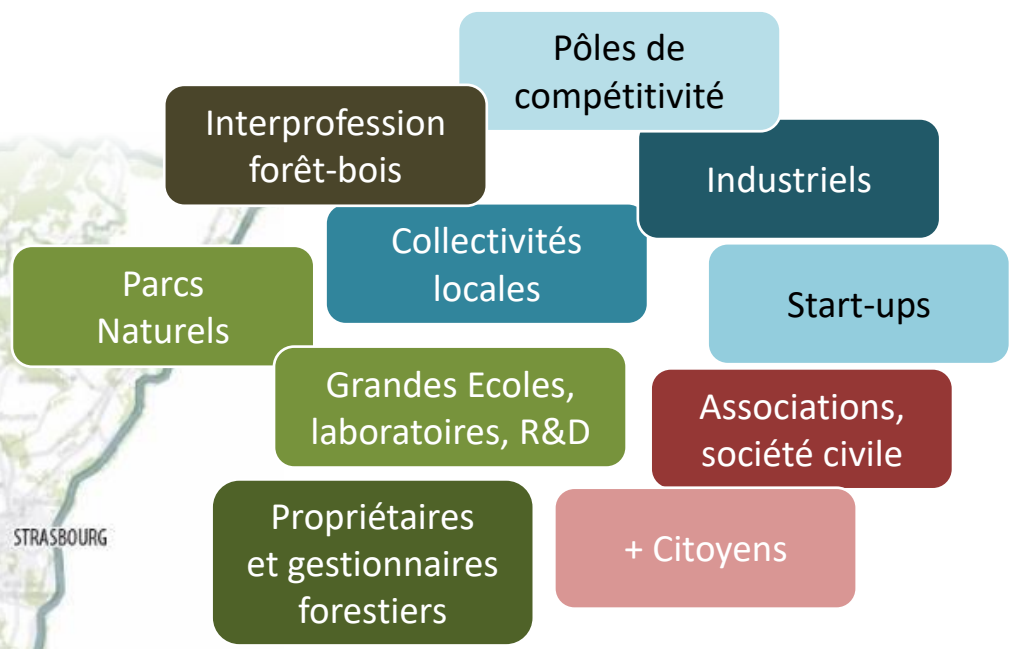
Pôles de compétitivité

Interprofession forêt-bois

Industriels

Collectivités locales

Parcs Naturels

Start-ups

Grandes Ecoles, laboratoires, R&D

Associations, société civile

STRASBOURG

Propriétaires et gestionnaires forestiers

+ Citoyens